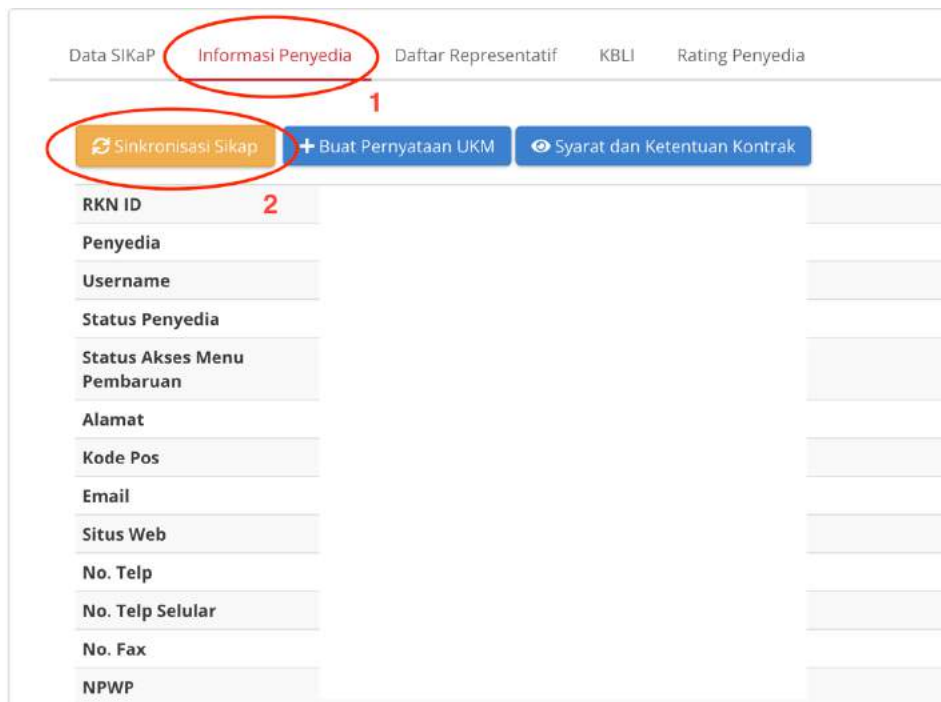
Data SIKaP Informasi Penyedia Daftar Representatif KBLI Rating Penyedia

1

Sinkronisasi Sikap + Buat Pernyataan UKM Syarat dan Ketentuan Kontrak

2

| | |
|---|---|
| RKN ID | |
| Penyedia | |
| Username | |
| Status Penyedia | |
| Status Akses Menu Pembaruan | |
| Alamat | |
| Kode Pos | |
| Email | |
| Situs Web | |
| No. Telp | |
| No. Telp Selular | |
| No. Fax | |
| NPWP | |